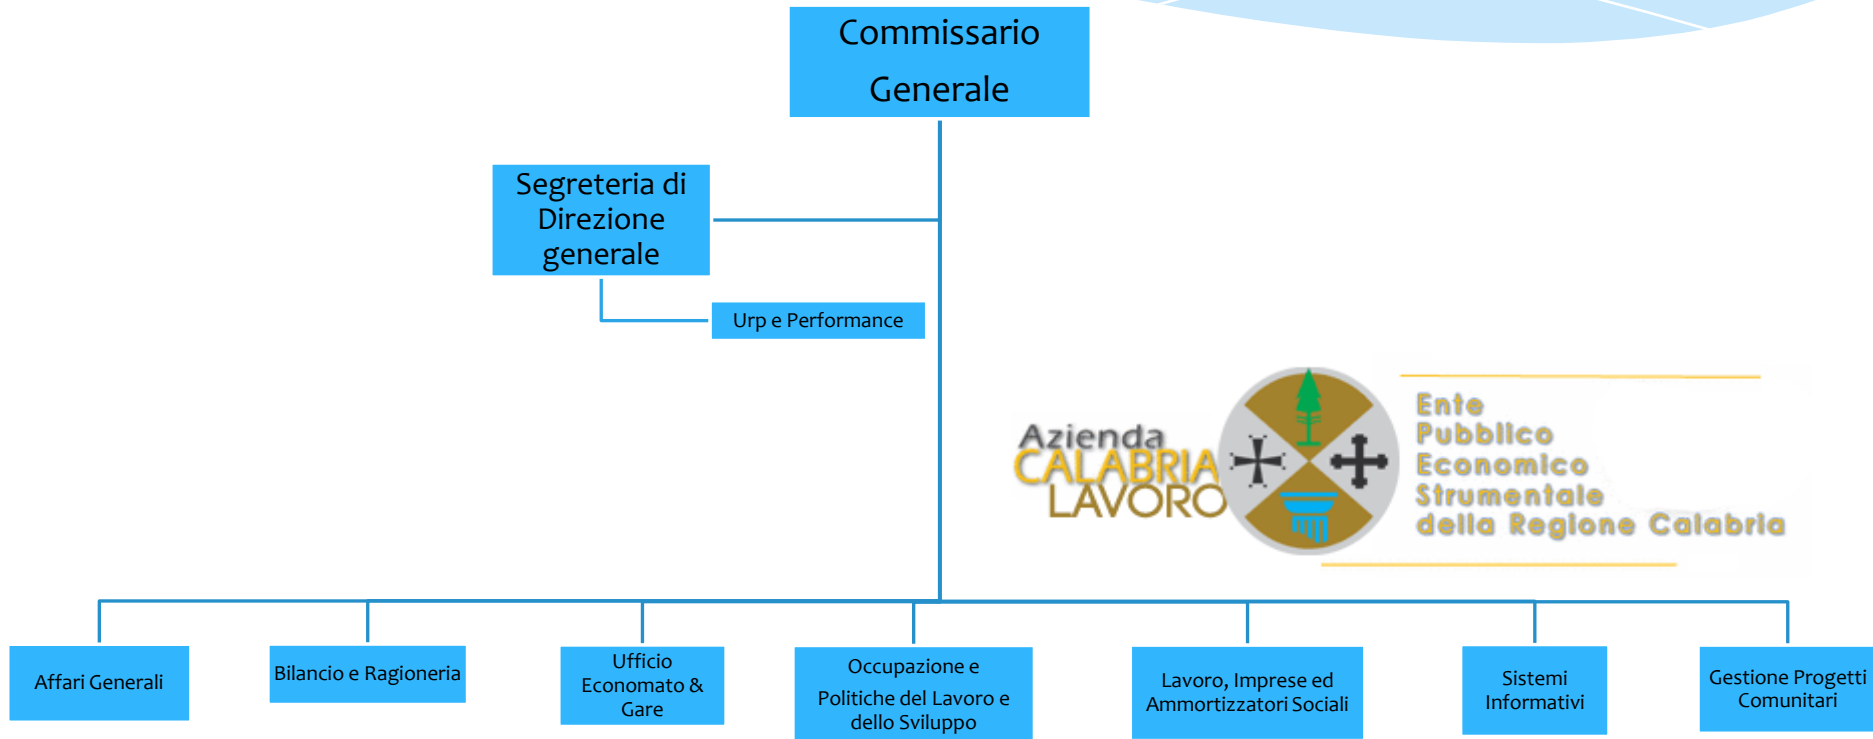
Commissario Generale

Segreteria di Direzione generale

Urp e Performance

Azienda CALABRIA LAVORO

Ente Pubblico Economico Strumentale della Regione Calabria

Affari Generali

Bilancio e Ragioneria

Ufficio Economato & Gare

Occupazione e Politiche del Lavoro e dello Sviluppo

Lavoro, Imprese ed Ammortizzatori Sociali

Sistemi Informativi

Gestione Progetti Comunitari